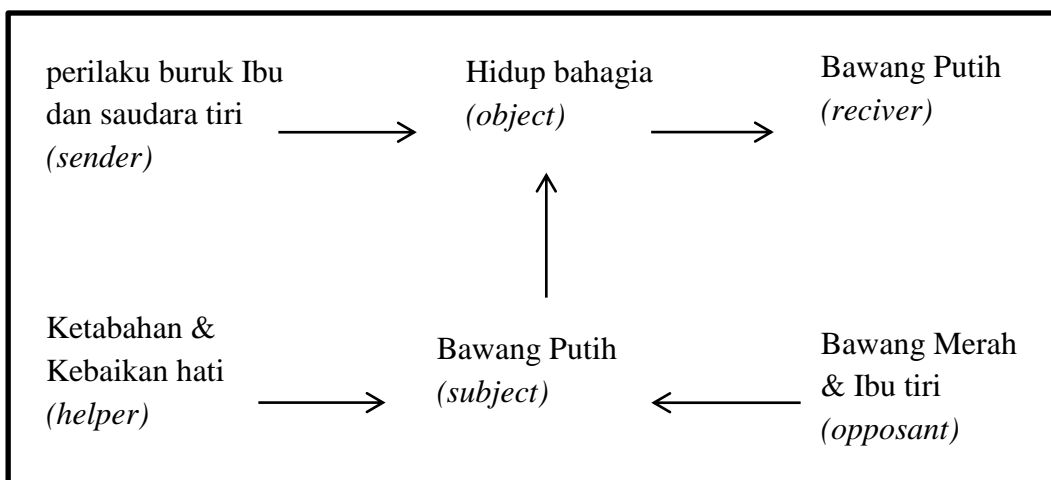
perilaku buruk Ibu dan saudara tiri
*(sender)*

Hidup bahagia
*(object)*

Bawang Putih
*(reciver)*

Ketabahan & Kebaikan hati
*(helper)*

Bawang Putih
*(subject)*

Bawang Merah & Ibu tiri
*(opposant)*